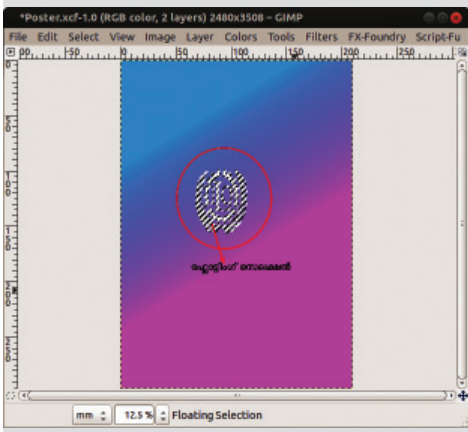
*Poster.xcf-1.0 (RGB color, 2 layers) 2480x3508 – GIMP

File Edit Select View Image Layer Colors Tools Filters FX-Foundry Script-Fu

|00 |50 |100 |150 |200 |250

ഫ്ലോട്ടിംഗ് സെലക്ഷൻ

mm 12.5 % Floating Selection